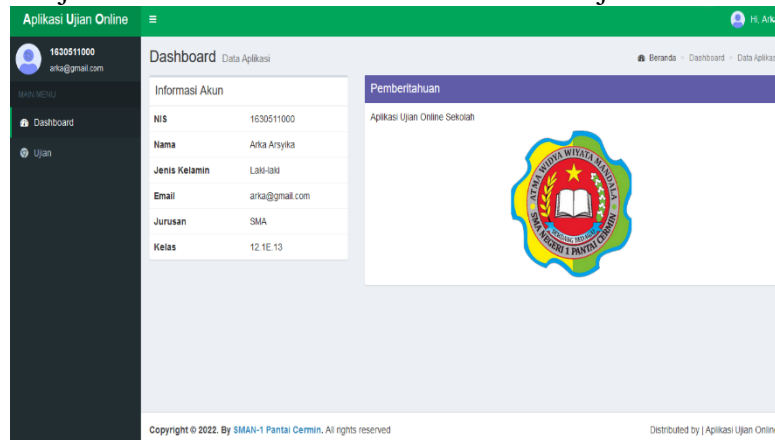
Aplikasi Ujian Online ≡ Hi, Arka

1630511000
arka@gmail.com

MAIN MENU
Dashboard
Ujian

Dashboard Data Aplikasi

Beranda > Dashboard > Data Aplikasi

Informasi Akun

| NIS | 1630511000 |
|---|---|
| Nama | Arka Arsyika |
| Jenis Kelamin | Laki-laki |
| Email | arka@gmail.com |
| Jurusan | SMA |
| Kelas | 12.1E.13 |

Pemberitahuan

Aplikasi Ujian Online Sekolah

ATMA WIDYA WIYATA MANDALA
SMA NEGERI 1 PANTAI CERMIN

Copyright © 2022. By SMAN-1 Pantai Cermin. All rights reserved

Distributed by | Aplikasi Ujian Online